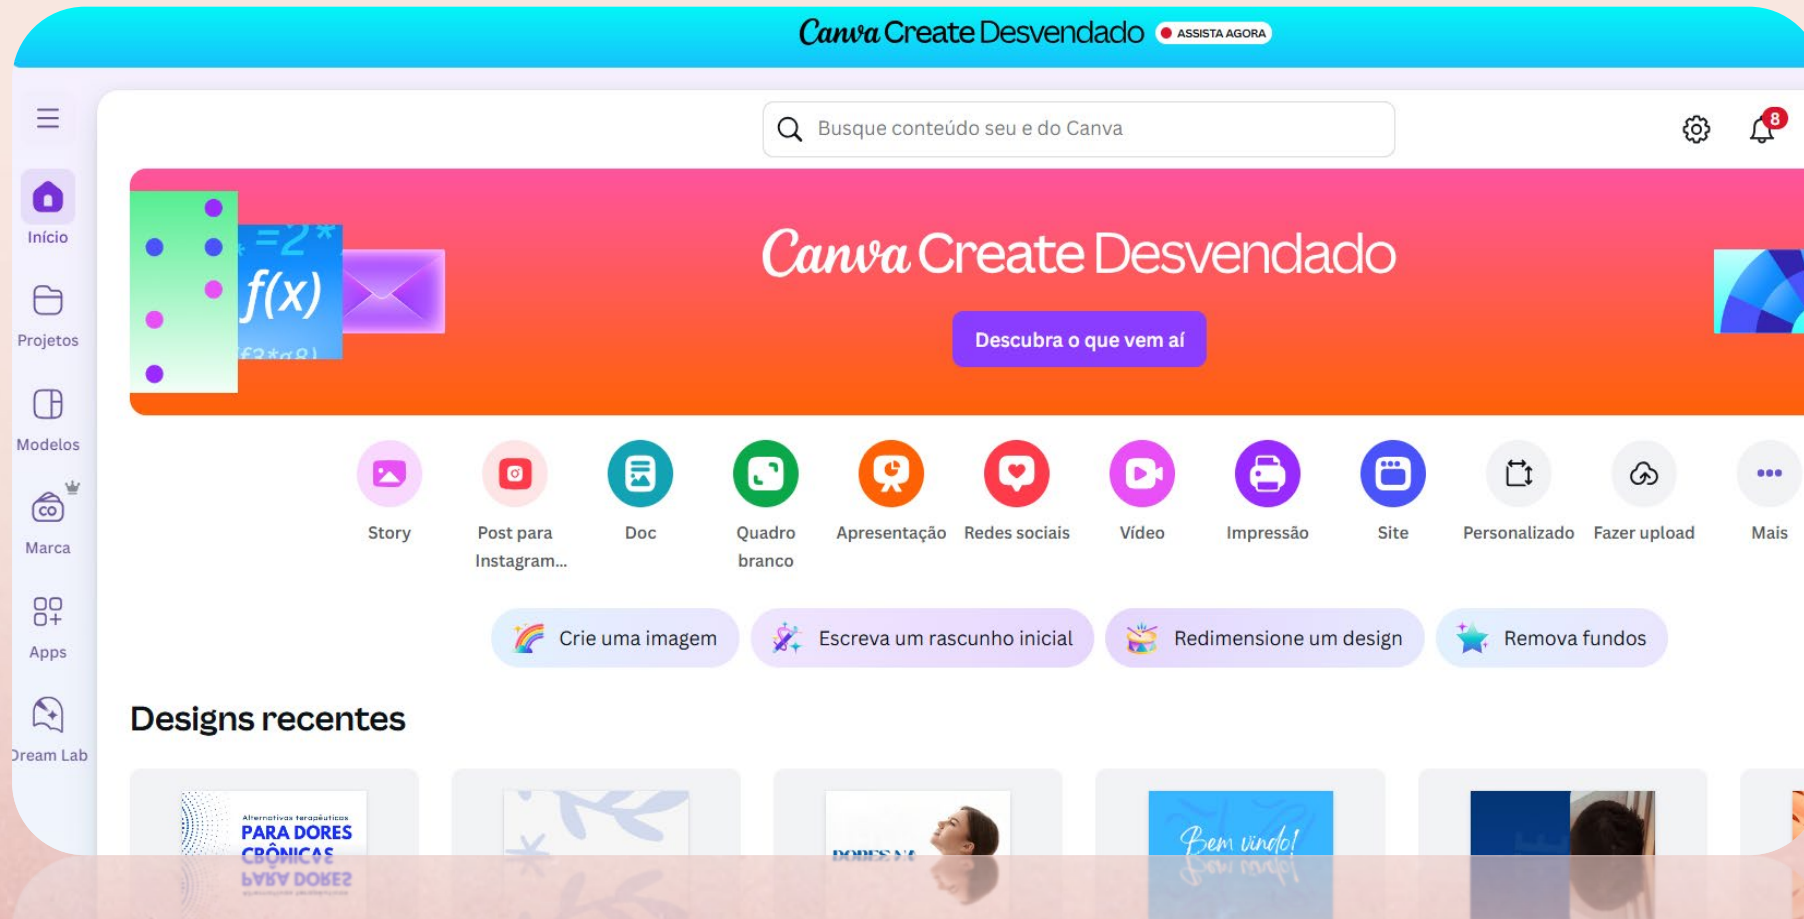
Canva Create Desvendado ASSISTA AGORA

Busque conteúdo seu e do Canva

8

Início
Projetos
Modelos
Marca
Apps
Dream Lab

=2
f(x)

Canva Create Desvendado
Descubra o que vem aí

Story
Post para Instagram...
Doc
Quadro branco
Apresentação
Redes sociais
Vídeo
Impressão
Site
Personalizado
Fazer upload
Mais

Crie uma imagem
Escreva um rascunho inicial
Redimensione um design
Remova fundos

Designs recentes

Alternativas terapêuticas
PARA DORES CRÔNICAS

DORES N

Bem vindo!